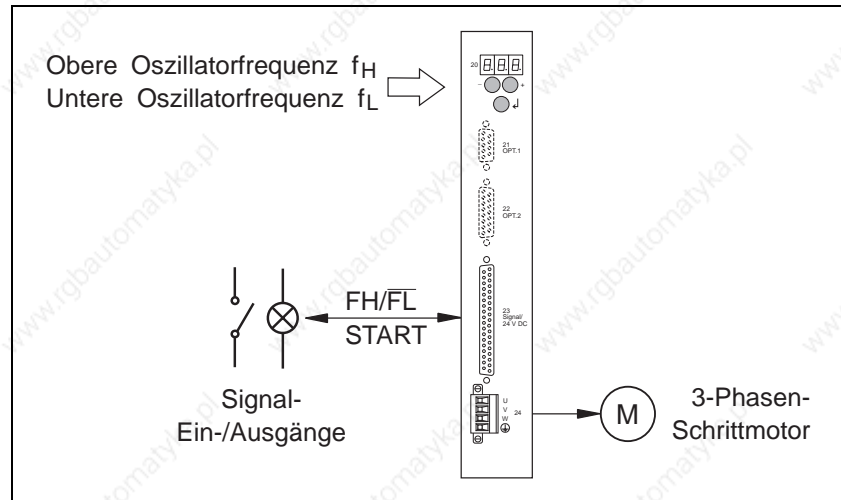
Obere Oszillatorfrequenz $f_H$
Untere Oszillatorfrequenz $f_L$

20 8.8.8.
- +
↵

21 OPT.1

22 OPT.2

$FH/\overline{FL}$
START

23 Signal/ 24 V DC

U
V
W
24

M

Signal-
Ein-/Ausgänge

3-Phasen-
Schrittmotor

www.rgbautomatyka.pl